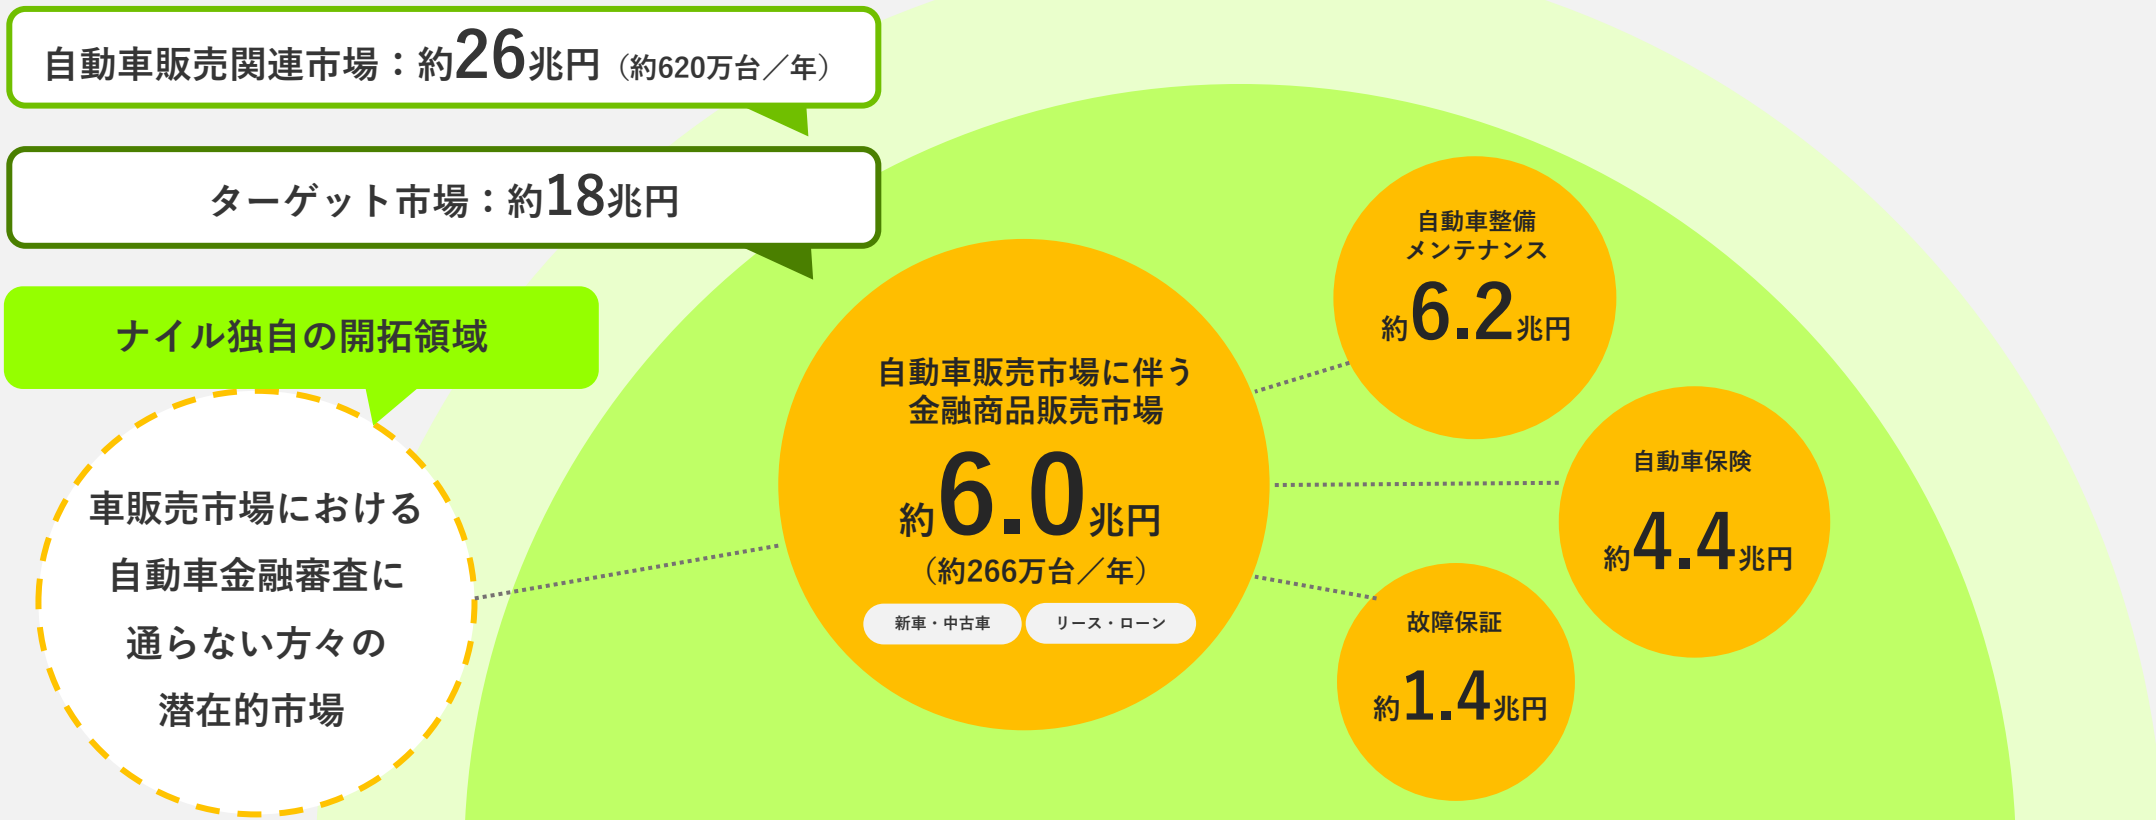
自動車販売関連市場：約26兆円（約620万台／年）

ターゲット市場：約18兆円

ナイル独自の開拓領域

車販売市場における自動車金融審査に通らない方々の潜在的市場

自動車販売市場に伴う金融商品販売市場

約6.0兆円

（約266万台／年）

新車・中古車

リース・ローン

自動車整備メンテナンス

約6.2兆円

自動車保険

約4.4兆円

故障保証

約1.4兆円